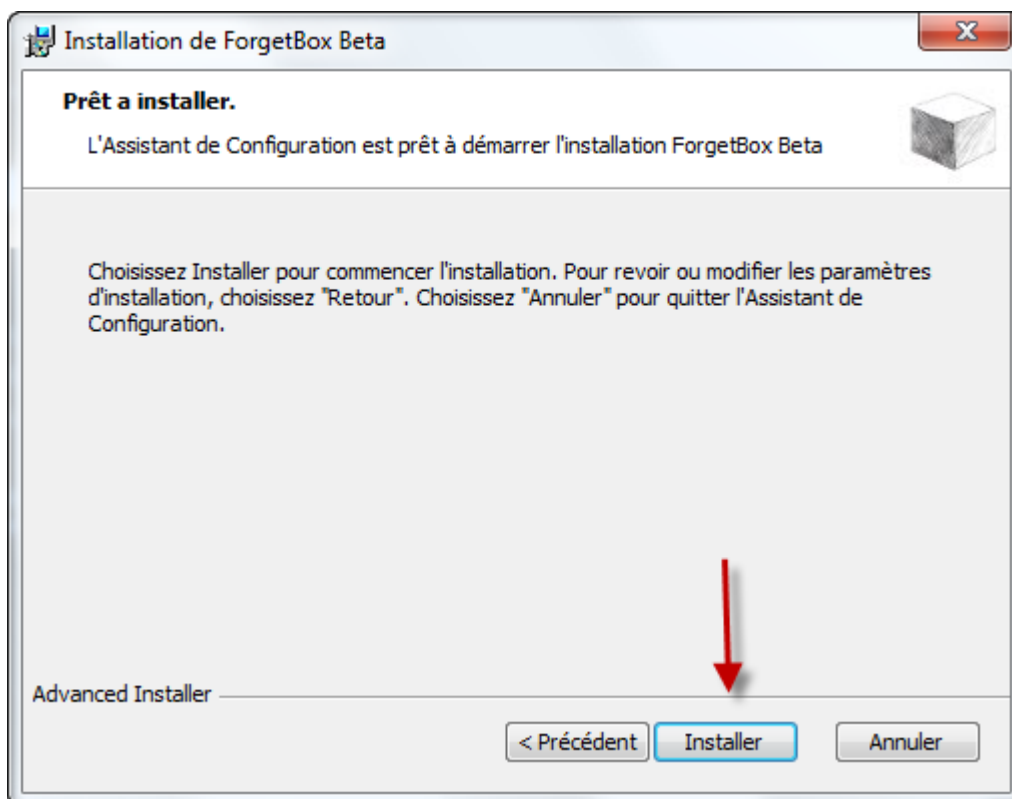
Installation de ForgetBox Beta

Prêt a installer.

L'Assistant de Configuration est prêt à démarrer l'installation ForgetBox Beta

Choisissez Installer pour commencer l'installation. Pour revoir ou modifier les paramètres d'installation, choisissez "Retour". Choisissez "Annuler" pour quitter l'Assistant de Configuration.

Advanced Installer

< Précédent | Installer | Annuler